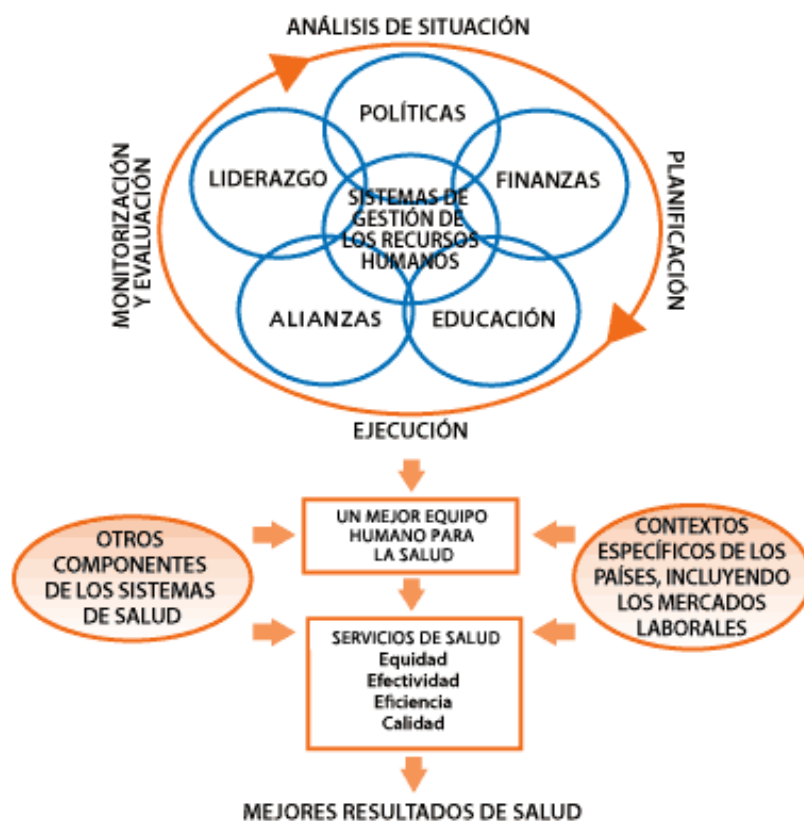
ANÁLISIS DE SITUACIÓN

MONITORIZACIÓN Y EVALUACIÓN

POLÍTICAS

LIDERAZGO

FINANZAS

SISTEMAS DE GESTIÓN DE LOS RECURSOS HUMANOS

ALIANZAS

EDUCACIÓN

PLANIFICACIÓN

EJECUCIÓN

OTROS COMPONENTES DE LOS SISTEMAS DE SALUD

UN MEJOR EQUIPO HUMANO PARA LA SALUD

CONTEXTOS ESPECÍFICOS DE LOS PAÍSES, INCLUYENDO LOS MERCADOS LABORALES

SERVICIOS DE SALUD
Equidad
Efectividad
Eficiencia
Calidad

MEJORES RESULTADOS DE SALUD